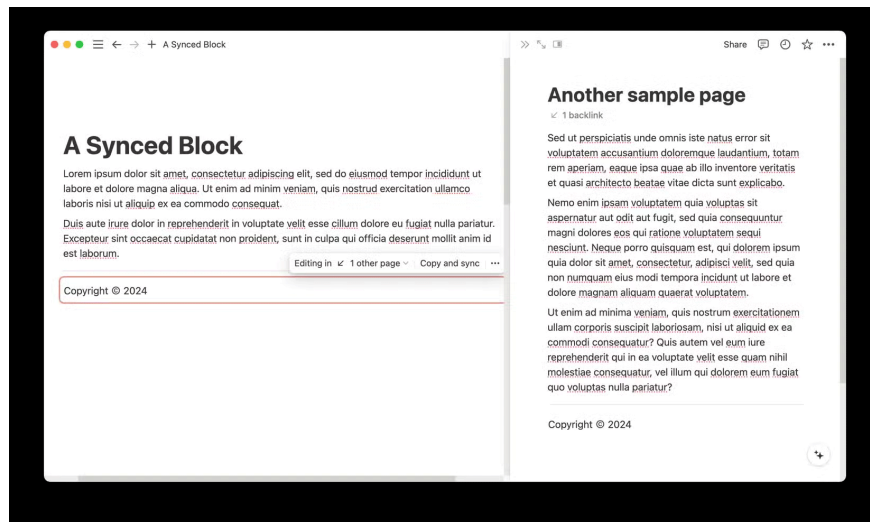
A Synced Block

Share

A Synced Block

Lorem ipsum dolor sit amet, consectetur adipiscing elit, sed do eiusmod tempor incididunt ut labore et dolore magna aliqua. Ut enim ad minim veniam, quis nostrud exercitation ullamco laboris nisi ut aliquip ex ea commodo consequat.

Duis aute irure dolor in reprehenderit in voluptate velit esse cillum dolore eu fugiat nulla pariatur. Excepteur sint occaecat cupidatat non proident, sunt in culpa qui officia deserunt mollit anim id est laborum.

Editing in 1 other page Copy and sync ···

Copyright © 2024

Another sample page

1 backlink

Sed ut perspiciatis unde omnis iste natus error sit voluptatem accusantium doloremque laudantium, totam rem aperiam, eaque ipsa quae ab illo inventore veritatis et quasi architecto beatae vitae dicta sunt explicabo.

Nemo enim ipsam voluptatem quia voluptas sit aspernatur aut odit aut fugit, sed quia consequuntur magni dolores eos qui ratione voluptatem sequi nesciunt. Neque porro quisquam est, qui dolorem ipsum quia dolor sit amet, consectetur, adipisci velit, sed quia non numquam eius modi tempora incidunt ut labore et dolore magnam aliquam quaerat voluptatem.

Ut enim ad minima veniam, quis nostrum exercitationem ullam corporis suscipit laboriosam, nisi ut aliquid ex ea commodi consequatur? Quis autem vel eum iure reprehenderit qui in ea voluptate velit esse quam nihil molestiae consequatur, vel illum qui dolorem eum fugiat quo voluptas nulla pariatur?

Copyright © 2024